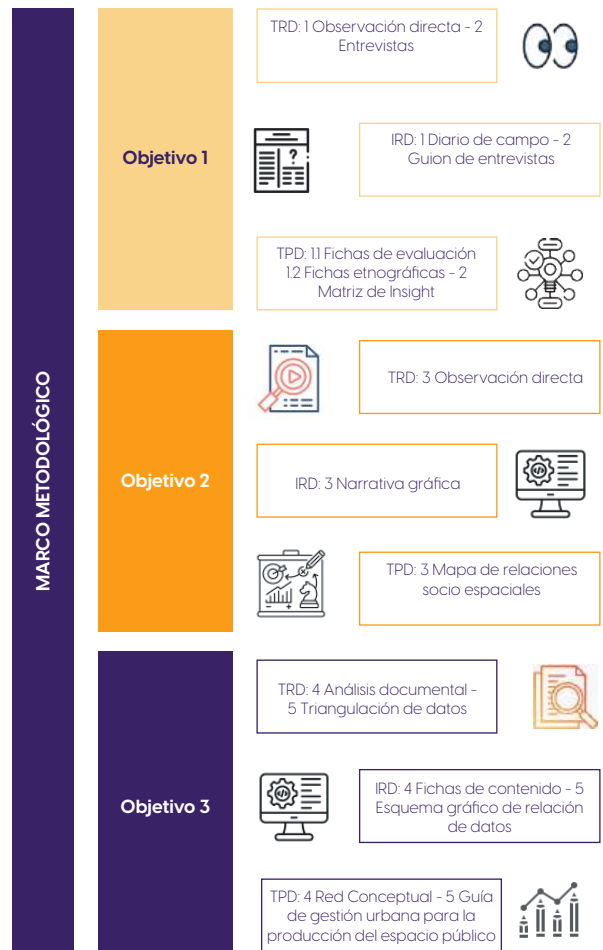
MARCO METODOLÓGICO

Objetivo 1

TRD: 1 Observación directa - 2 Entrevistas

IRD: 1 Diario de campo - 2 Guion de entrevistas

TPD: 1.1 Fichas de evaluación 1.2 Fichas etnográficas - 2 Matriz de Insight

Objetivo 2

TRD: 3 Observación directa

IRD: 3 Narrativa gráfica

TPD: 3 Mapa de relaciones socio espaciales

Objetivo 3

TRD: 4 Análisis documental - 5 Triangulación de datos

IRD: 4 Fichas de contenido - 5 Esquema gráfico de relación de datos

TPD: 4 Red Conceptual - 5 Guía de gestión urbana para la producción del espacio público